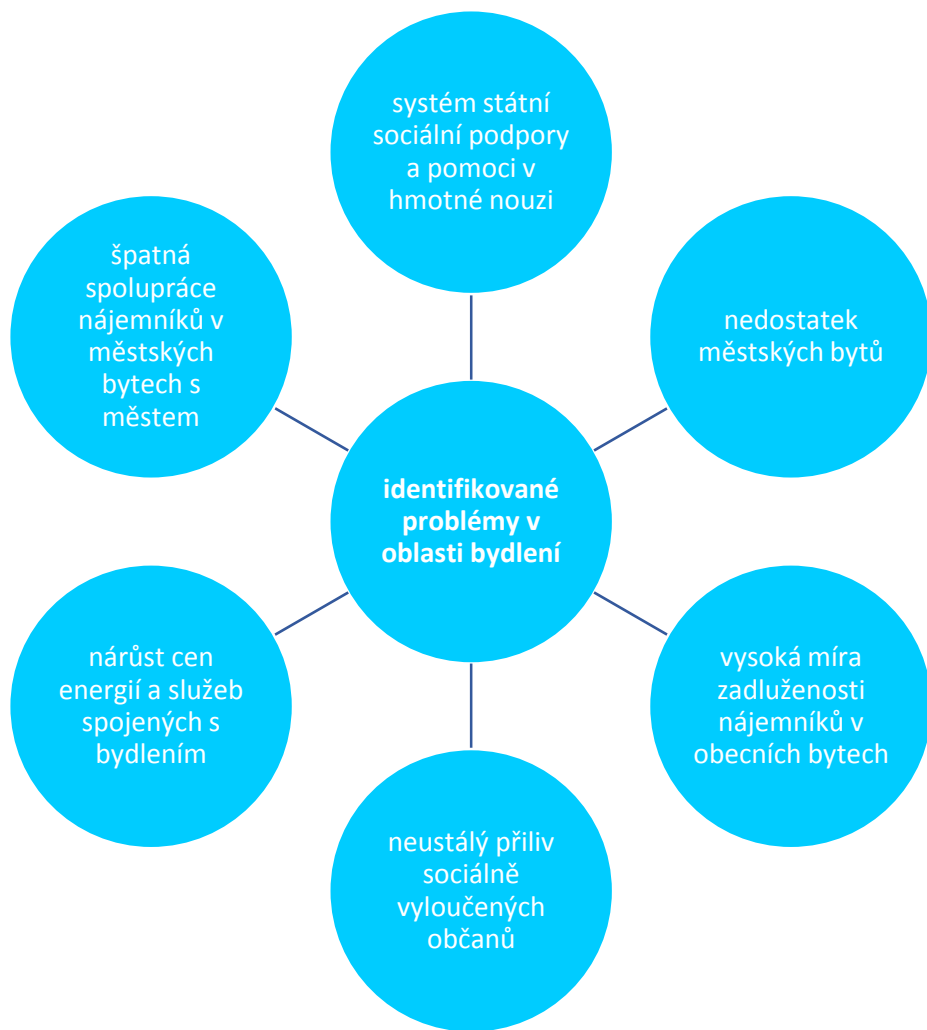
systém státní sociální podpory a pomoci v hmotné nouzi

špatná spolupráce nájemníků v městských bytech s městem

nedostatek městských bytů

**identifikované problémy v oblasti bydlení**

nárůst cen energií a služeb spojených s bydlením

vysoká míra zadluženosti nájemníků v obecních bytech

neustálý přiliv sociálně vyloučených občanů